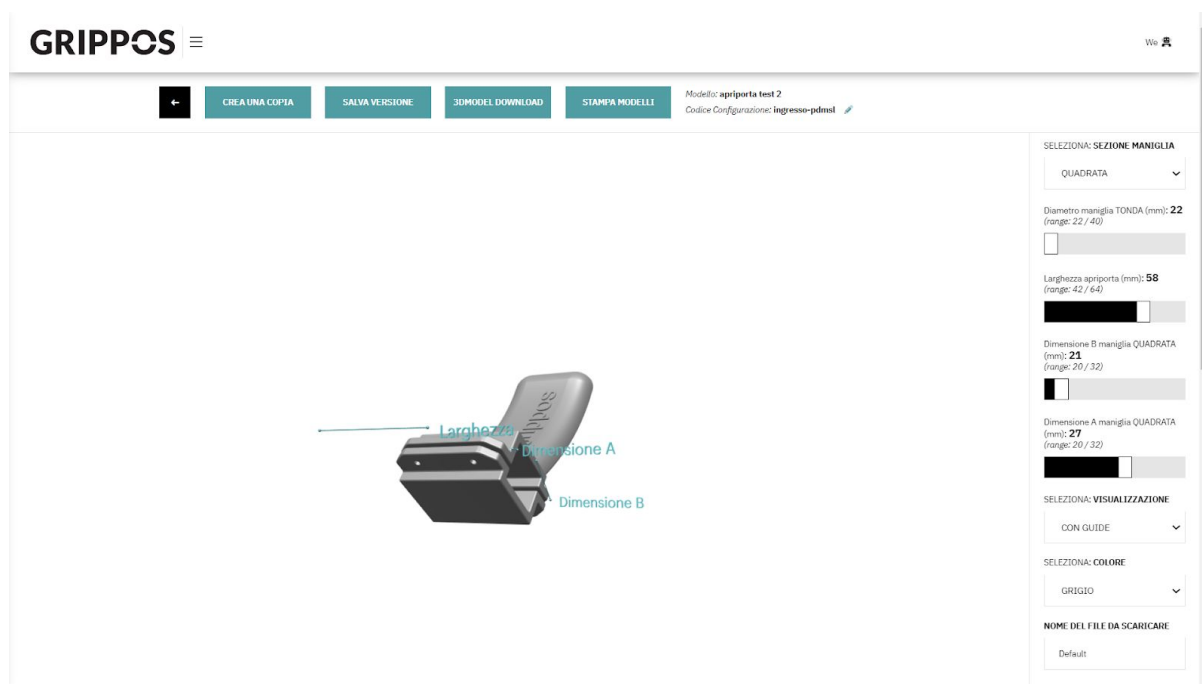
GRIPPOS ≡

We

←

CREA UNA COPIA

SALVA VERSIONE

3DMODEL DOWNLOAD

STAMPA MODELLI

Modello: apriporta test 2
Codice Configurazione: ingresso-pdmsl

Larghezza

Dimensione A

Dimensione B

grippos

SELEZIONA: SEZIONE MANIGLIA

QUADRATA

Diametro maniglia TONDA (mm): 22
(range: 22 / 40)

Larghezza apriporta (mm): 58
(range: 42 / 64)

Dimensione B maniglia QUADRATA (mm): 21
(range: 20 / 32)

Dimensione A maniglia QUADRATA (mm): 27
(range: 20 / 32)

SELEZIONA: VISUALIZZAZIONE

CON GUIDE

SELEZIONA: COLORE

GRIGIO

NOME DEL FILE DA SCARICARE

Default